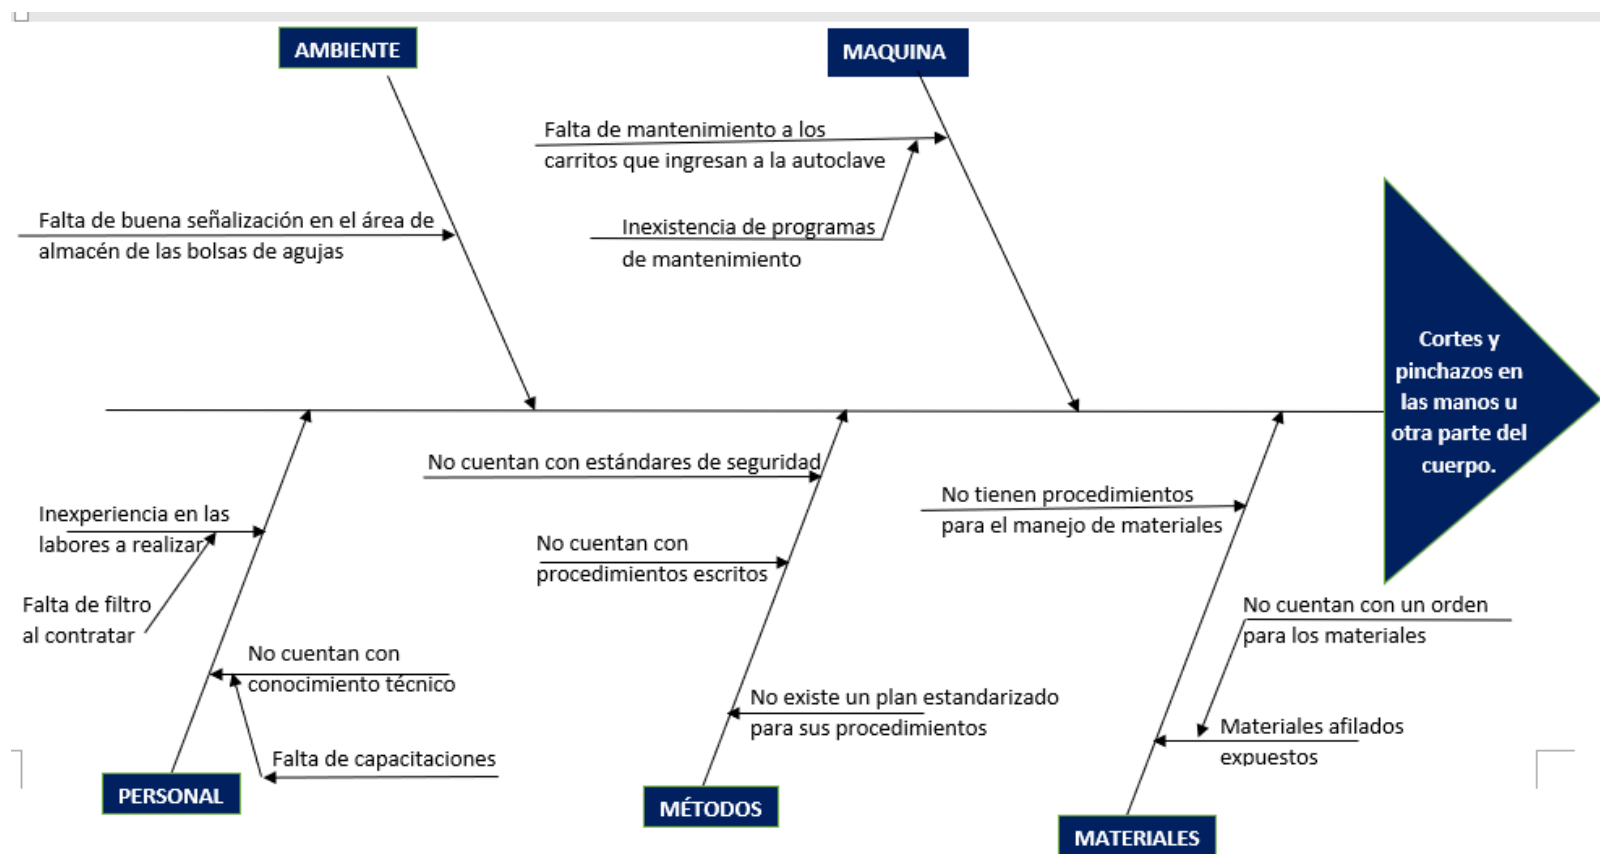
AMBIENTE

MAQUINA

Falta de mantenimiento a los carritos que ingresan a la autoclave

Inexistencia de programas de mantenimiento

Falta de buena señalización en el área de almacén de las bolsas de agujas

Cortes y pinchazos en las manos u otra parte del cuerpo.

No cuentan con estándares de seguridad

No tienen procedimientos para el manejo de materiales

Inexperiencia en las labores a realizar

No cuentan con procedimientos escritos

Falta de filtro al contratar

No cuentan con un orden para los materiales

No cuentan con conocimiento técnico

No existe un plan estandarizado para sus procedimientos

Materiales afilados expuestos

Falta de capacitaciones

PERSONAL

MÉTODOS

MATERIALES